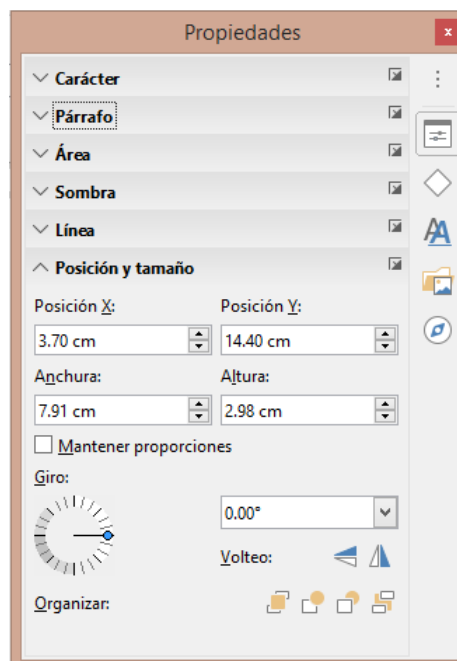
Propiedades

Carácter

Párrafo

Área

Sombra

Línea

Posición y tamaño

Posición X:
3.70 cm

Posición Y:
14.40 cm

Anchura:
7.91 cm

Altura:
2.98 cm

Mantener proporciones

Giro:

0.00°

Volteo:

Organizar: